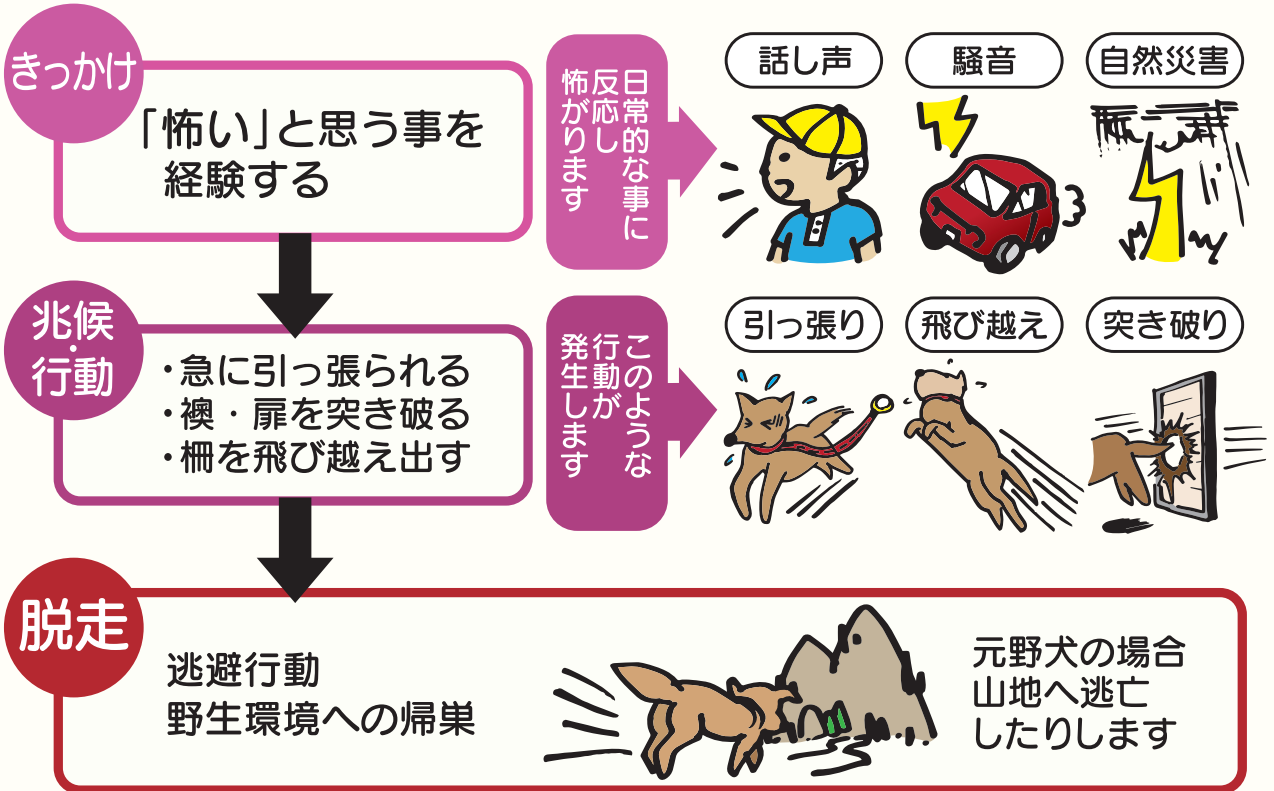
きっかけ

「怖い」と思う事を経験する

日常的な事に反応し怖がります

話し声

騒音

自然災害

兆候・行動

・急に引っ張られる
・襖・扉を突き破る
・柵を飛び越え出す

このような行動が発生します

引っ張り

飛び越え

突き破り

脱走

逃避行動
野生環境への帰巣

元野犬の場合
山地へ逃亡
したりします